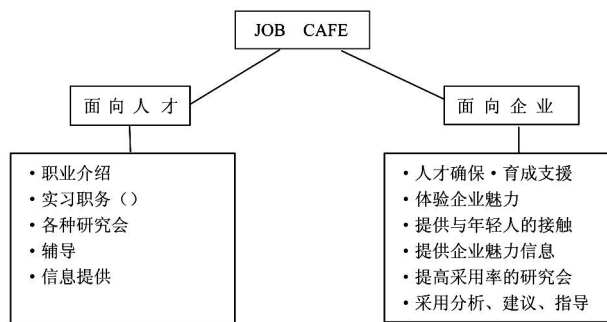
JOB CAFE

面向人才

面向企业

• 职业介绍
• 实习职务（）
• 各种研究会
• 辅导
• 信息提供

• 人才确保・育成支援
• 体验企业魅力
• 提供与年轻人的接触
• 提供企业魅力信息
• 提高采用率的研究会
• 采用分析、建议、指导